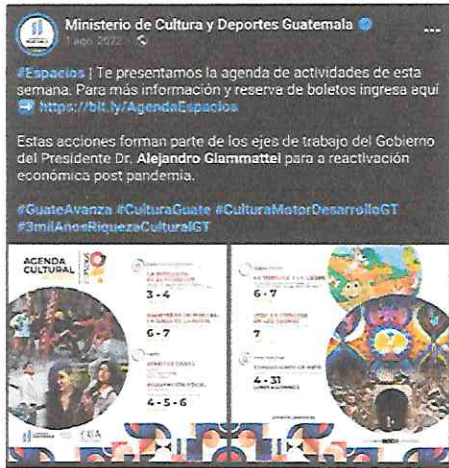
Ministerio de Cultura y Deportes Guatemala
1 ago. 2022 · 

#Espacios | Te presentamos la agenda de actividades de esta semana. Para más información y reserva de boletos ingresa aquí https://bit.ly/AgendaEspacios

Estas acciones forman parte de los ejes de trabajo del Gobierno del Presidente Dr. Alejandro Giammattei para la reactivación económica post pandemia.

#GuateAvanza #CulturaGuate #CulturaMotorDesarrolloGT #3milAñosRiquezaCulturalGT

AGENDA CULTURAL

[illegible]
3 - 4

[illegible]
6 - 7

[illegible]
4 - 5 - 6

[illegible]
6 - 7

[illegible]
7

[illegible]
4 - 31